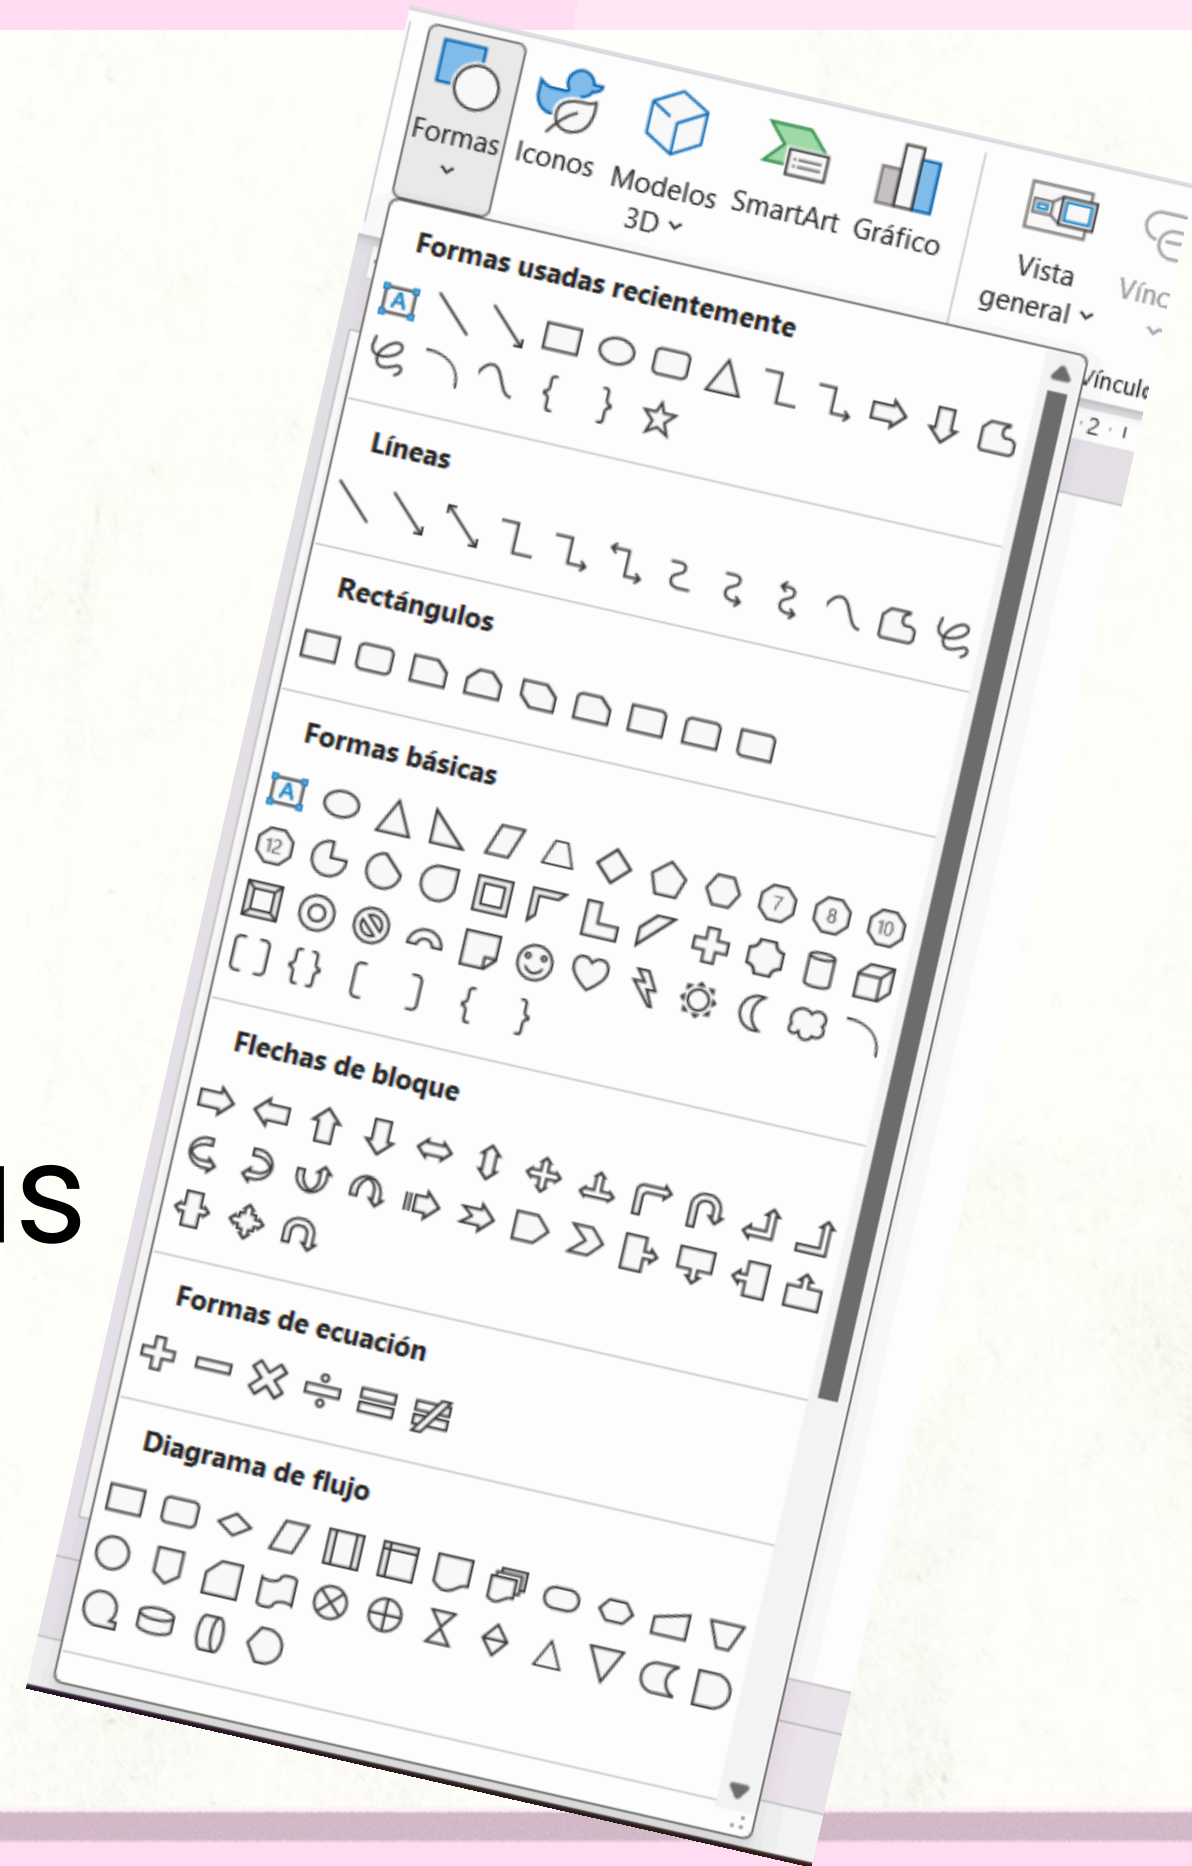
Formas
Iconos
Modelos 3D
SmartArt
Gráfico
Vista general
Vínc
Víncul
2

Formas usadas recientemente
A
Líneas
Rectángulos
Formas básicas
A
12
7
8
10
Flechas de bloque
Formas de ecuación
Diagrama de flujo

is